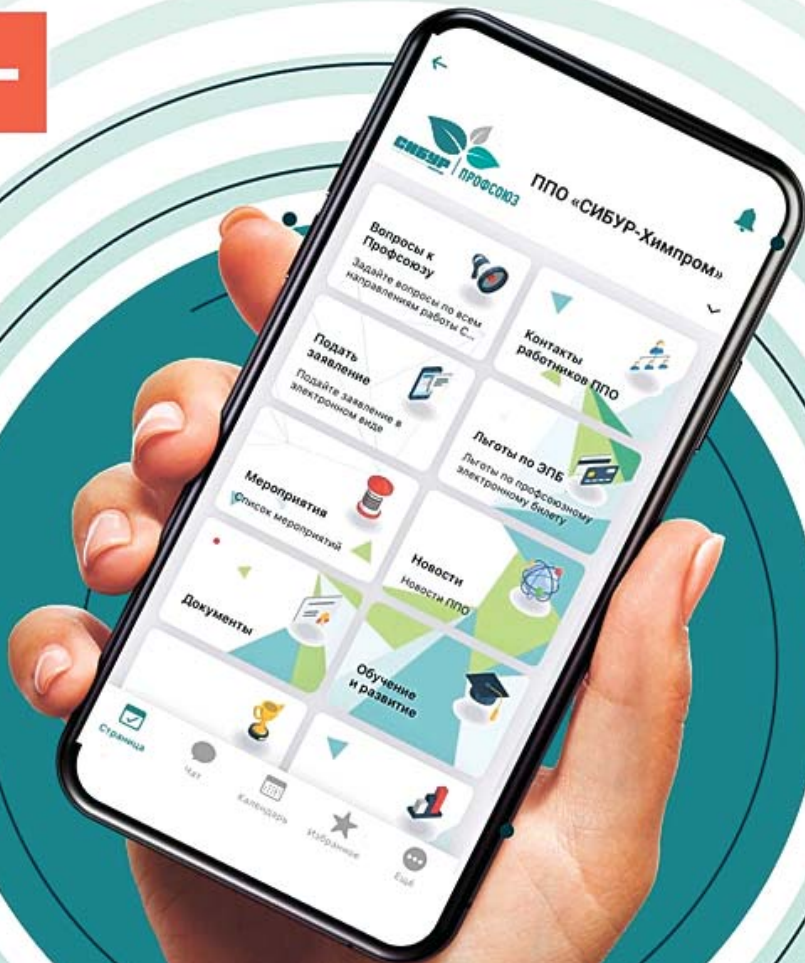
СИБУР | ПРОФСОЮЗ

ППО «СИБУР-Химпром»

Вопросы к Профсоюзу
Задайте вопросы по всем направлениям работы С...

Контакты работников ППО

Подать заявление
Подайте заявление в электронном виде

Льготы по ЭПБ
Льготы по профсоюзному электронному билету

Мероприятия
Список мероприятий

Новости
Новости ППО

Документы

Обучение и развитие

Страница
Чат
Календарь
Избранное
Ещё